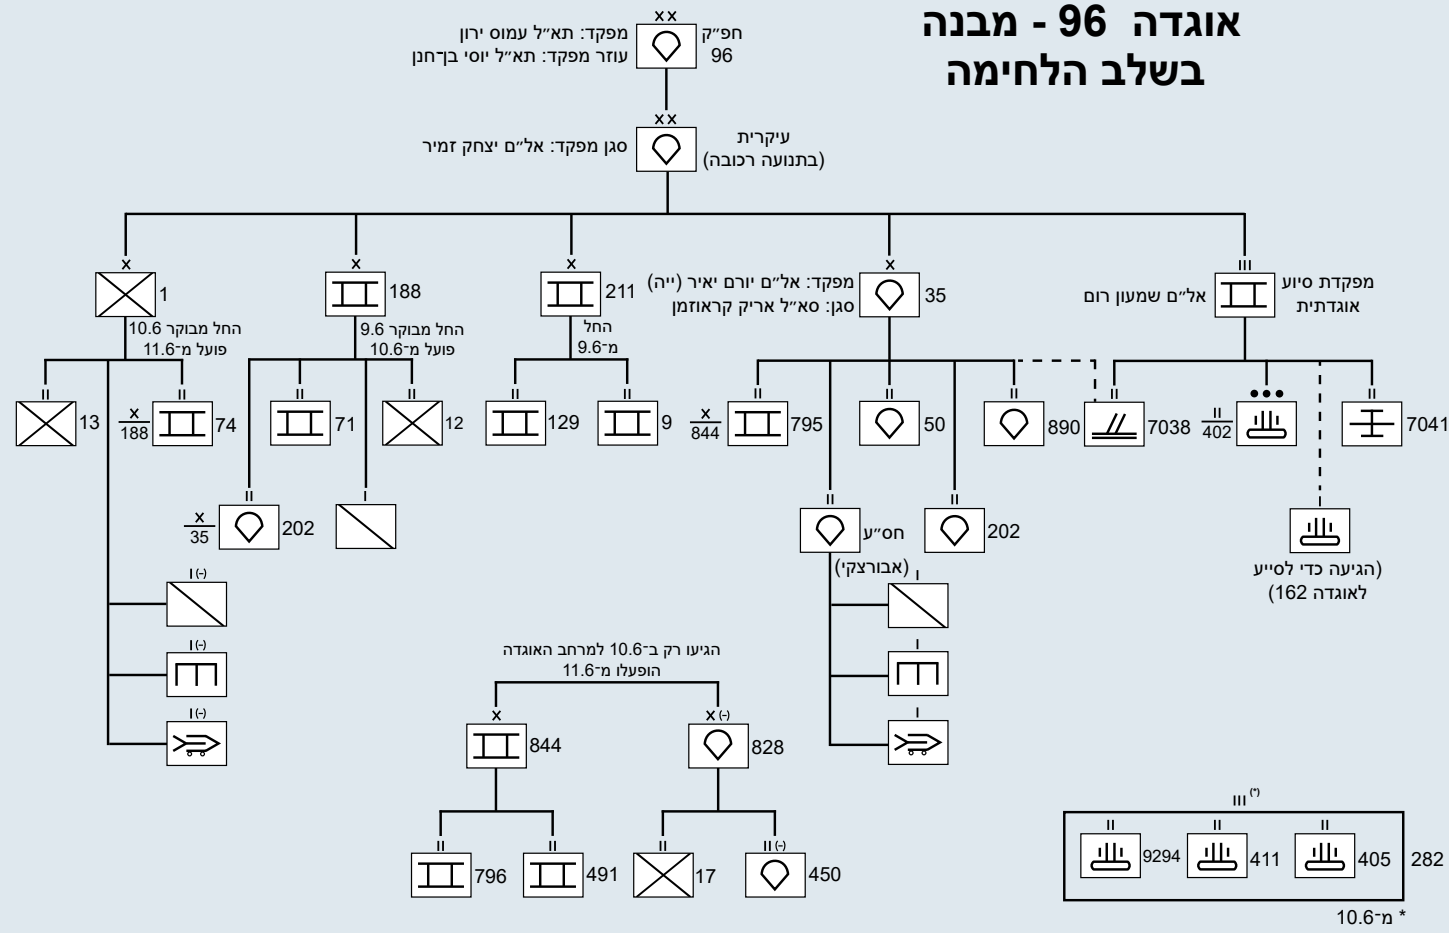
אוגדה 96 - מבנה
בשלב הלחימה

xx
חפ״ק 96
מפקד: תא״ל עמוס ירון
עוזר מפקד: תא״ל יוסי בן־חנן

xx
עיקרית
(בתנועה רכובה)
סגן מפקד: אל״ם יצחק זמיר

x
1
החל מבוקר 10.6
פועל מ־11.6

x
188
החל מבוקר 9.6
פועל מ־10.6

x
211
החל
מ־9.6

x
35
מפקד: אל״ם יורם יאיר (ייה)
סגן: סא״ל אריק קראוזמן

III
מפקדת סיוע אוגדתית
אל״ם שמעון רום

II 13
II 74 $\frac{x}{188}$
II 71
II 12
II 129
II 9
II 795 $\frac{x}{844}$
II 50
II 890
II 7038
$\frac{II}{402}$
II 7041

II 202 $\frac{x}{35}$
I

II
חס״ע
(אבורצקי)
II 202

(הגיעה כדי לסייע
לאוגדה 162)

I(-)
I(-)
I(-)

I
I
I

הגיעו רק ב־10.6 למרחב האוגדה
הופעלו מ־11.6

x 844
x(-) 828

II 796
II 491
II 17
II(-) 450

III(*)
282
II 9294
II 411
II 405

* מ־10.6